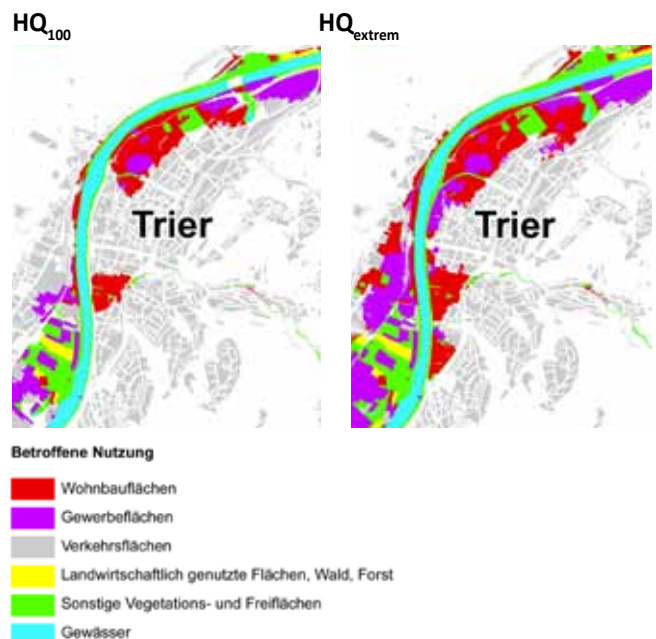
$HQ_{100}$

$HQ_{extrem}$

Trier

Trier

Betroffene Nutzung

Wohnbauflächen

Gewerbeflächen

Verkehrsflächen

Landwirtschaftlich genutzte Flächen, Wald, Forst

Sonstige Vegetations- und Freiflächen

Gewässer